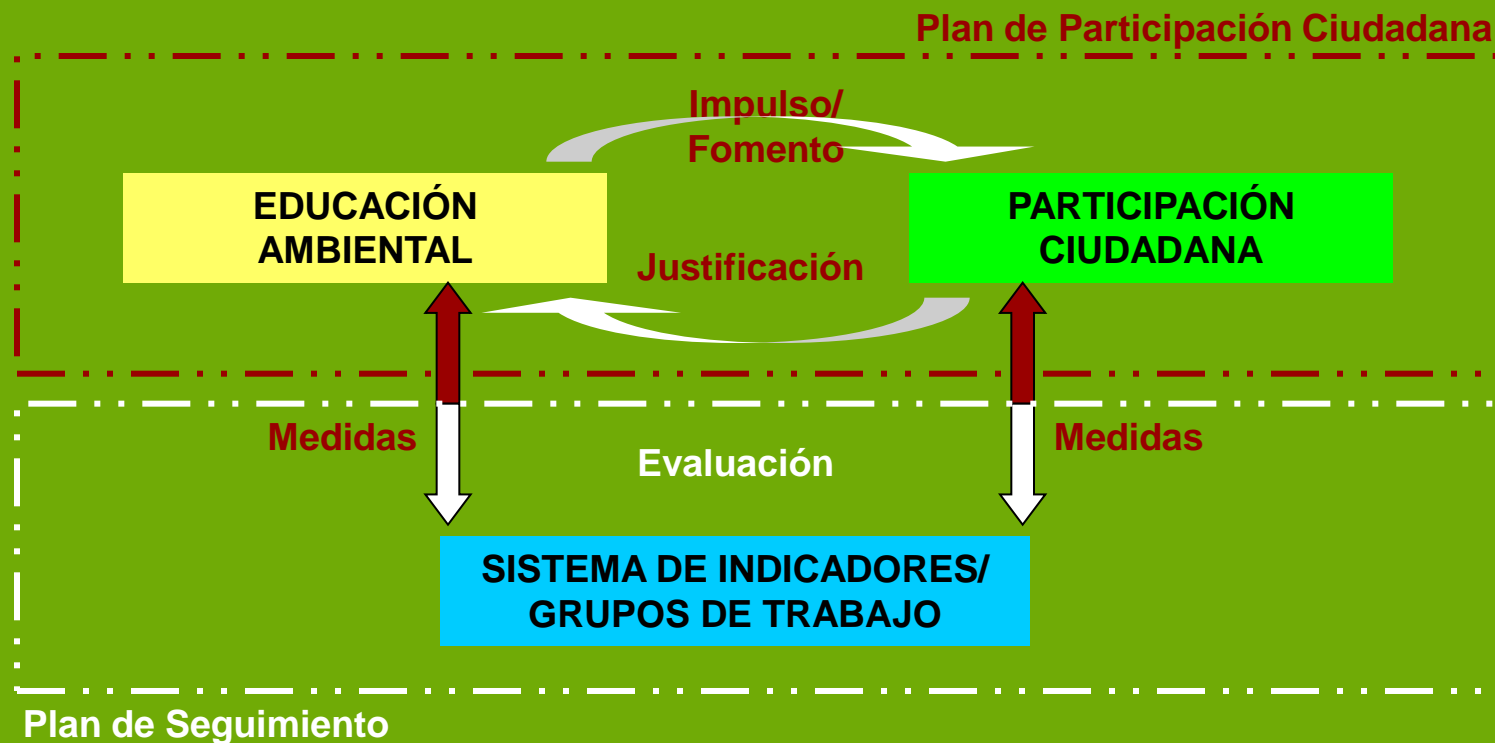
Plan de Participación Ciudadana

Impulso/
Fomento

EDUCACIÓN
AMBIENTAL

PARTICIPACIÓN
CIUDADANA

Justificación

Medidas

Evaluación

Medidas

SISTEMA DE INDICADORES/
GRUPOS DE TRABAJO

Plan de Seguimiento